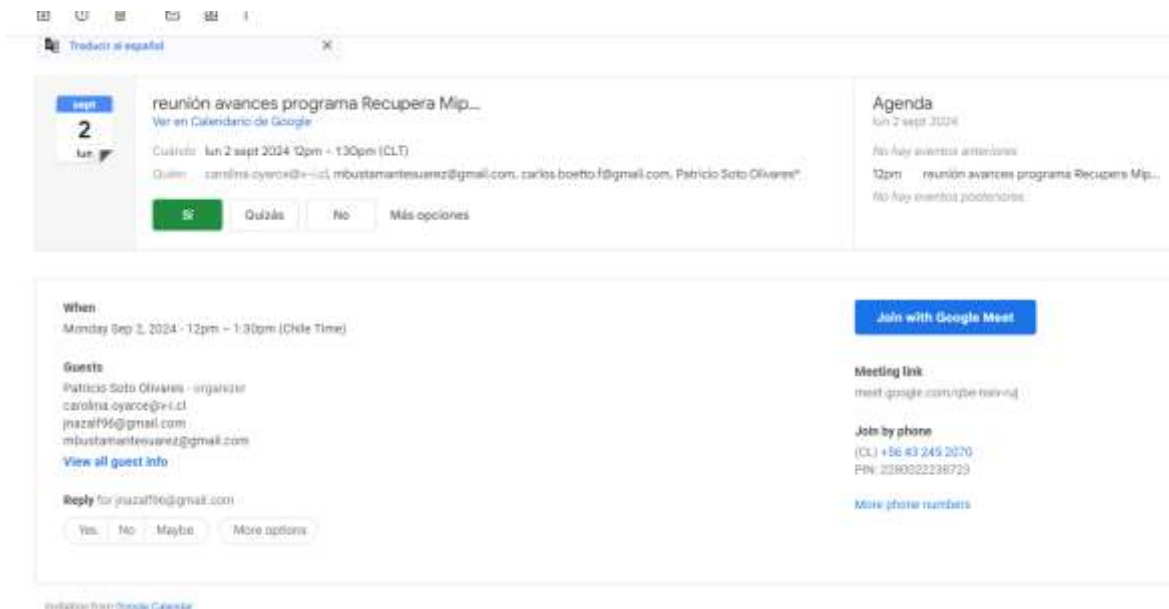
Traducir al español

sept
2
lun

reunión avances programa Recupera Mip...
Ver en Calendario de Google
Cuándo lun 2 sept 2024 12pm – 1:30pm (CLT)
Quién carolina.oyarce@v-i.cl, mbustamantesuarez@gmail.com, carlos.boetto.f@gmail.com, Patricio Soto Olivares*

Sí Quizás No Más opciones

Agenda
lun 2 sept 2024
No hay eventos anteriores
12pm reunión avances programa Recupera Mip...
No hay eventos posteriores

When
Monday Sep 2, 2024 · 12pm – 1:30pm (Chile Time)

Guests
Patricio Soto Olivares - organizer
carolina.oyarce@v-i.cl
jnazalf96@gmail.com
mbustamantesuarez@gmail.com
View all guest info

Reply for jnazalf96@gmail.com
Yes No Maybe More options

Join with Google Meet

Meeting link
meet.google.com/qbe-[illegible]

Join by phone
(CL) +56 43 245 2070
PIN: 2280022238723

More phone numbers

Invitation from Google Calendar